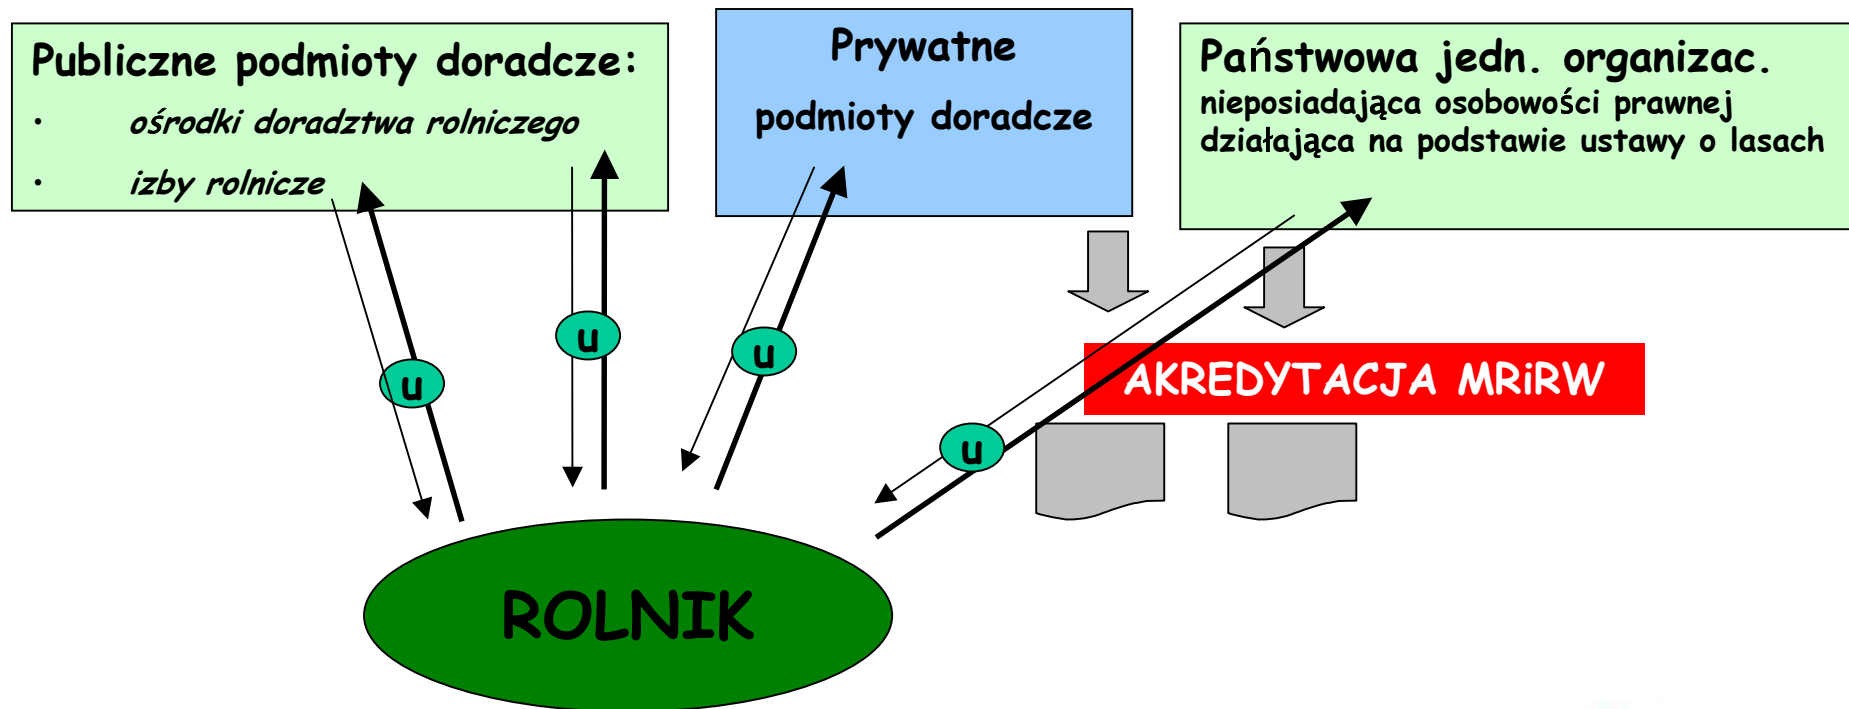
Publiczne podmioty doradcze:
• ośrodki doradztwa rolniczego
• izby rolnicze

Prywatne
podmioty doradcze

Państwowa jedn. organizac.
nieposiadająca osobowości prawnej działająca na podstawie ustawy o lasach

AKREDYTACJA MRiRW

u

u

u

u

ROLNIK